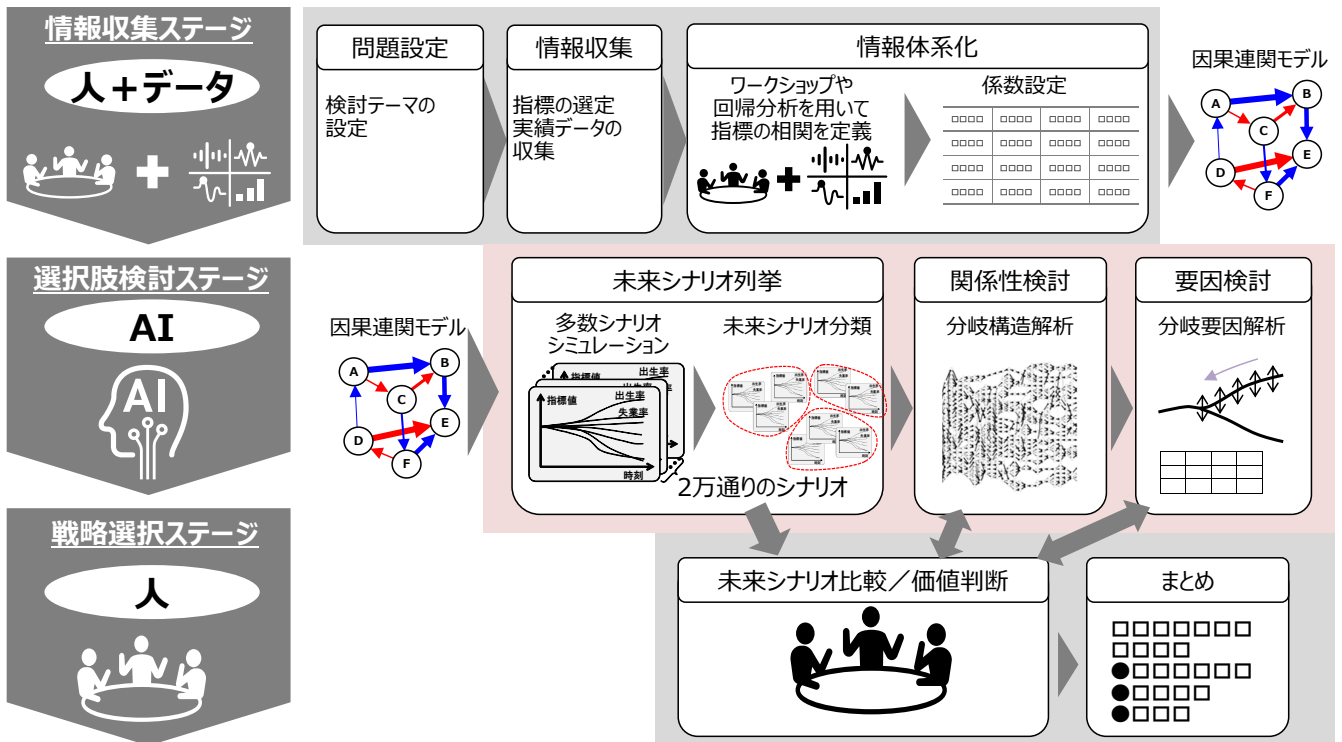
情報収集ステージ

人＋データ

問題設定

検討テーマの設定

情報収集

指標の選定
実績データの収集

情報体系化

ワークショップや回帰分析を用いて指標の相関を定義

係数設定

| □□□□ | □□□□ | □□□□ | □□□□ |
|---|---|---|---|
| □□□□ | □□□□ | □□□□ | □□□□ |
| □□□□ | □□□□ | □□□□ | □□□□ |
| □□□□ | □□□□ | □□□□ | □□□□ |

因果連関モデル

A B C D E F

選択肢検討ステージ

AI

AI

因果連関モデル

A B C D E F

未来シナリオ列挙

多数シナリオシミュレーション

指標値
出生率
失業率
時刻

未来シナリオ分類

2万通りのシナリオ

関係性検討

分岐構造解析

要因検討

分岐要因解析

戦略選択ステージ

人

未来シナリオ比較／価値判断

まとめ

□□□□□□□
□□□□
●□□□□□□
●□□□□
●□□□